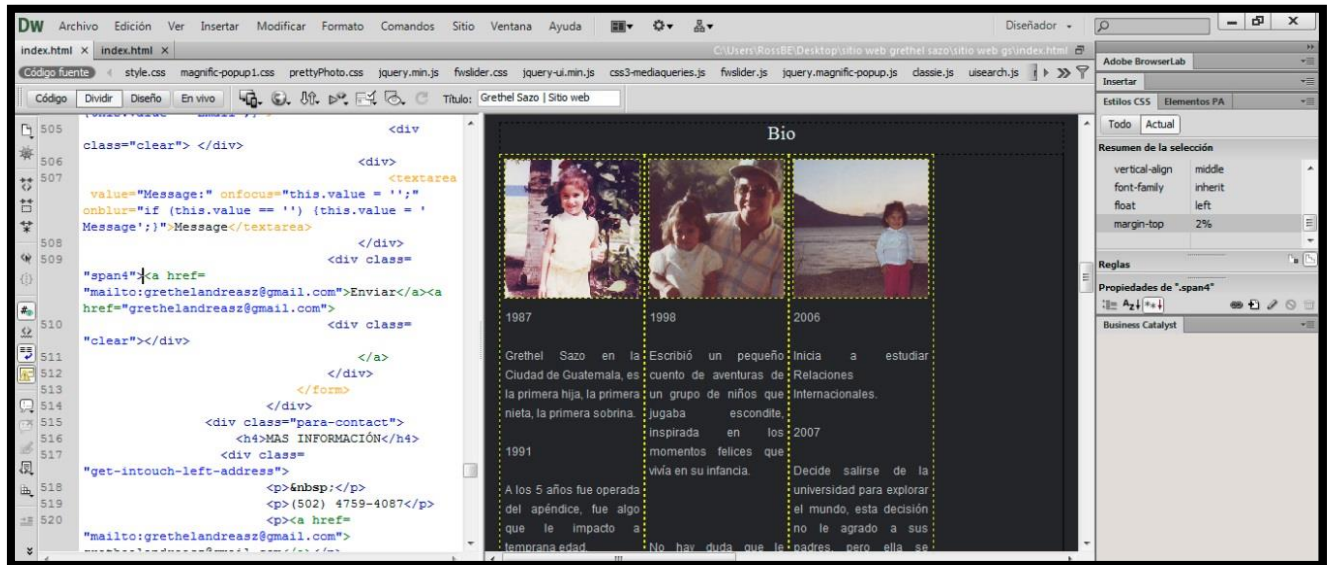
DW Archivo Edición Ver Insertar Modificar Formato Comandos Sitio Ventana Ayuda

Diseñador

index.html × index.html ×

C:\Users\RossBE\Desktop\sitio web grethel sazo\sitio web gs\index.html

Código fuente style.css magnific-popup1.css prettyPhoto.css jquery.min.js fwslider.css jquery-ui.min.js css3-mediaqueries.js fwslider.js jquery.magnific-popup.js classie.js uisearch.js

Código Dividir Diseño En vivo Título: Grethel Sazo | Sitio web

505 <div class="clear"> </div>
506 <div>
507 <textarea value="Message:" onfocus="this.value = '';" onblur="if (this.value == '') {this.value = ' Message';}">Message</textarea>
508 </div>
509 <div class="span4"><a href="mailto:grethelandreasz@gmail.com">Enviar</a><a href="grethelandreasz@gmail.com">
510 <div class="clear"></div>
511 </a>
512 </div>
513 </form>
514 </div>
515 <div class="para-contact">
516 <h4>MAS INFORMACIÓN</h4>
517 <div class="get-intouch-left-address">
518 <p>&nbsp;</p>
519 <p>(502) 4759-4087</p>
520 <p><a href="mailto:grethelandreasz@gmail.com">

Bio

1987

Grethel Sazo en la Ciudad de Guatemala, es la primera hija, la primera nieta, la primera sobrina.

1991

A los 5 años fue operada del apéndice, fue algo que le impacto a temprana edad.

1998

Escribió un pequeño cuento de aventuras de un grupo de niños que jugaba escondite, inspirada en los momentos felices que vivía en su infancia.

No hay duda que le

2006

Inicia a estudiar Relaciones Internacionales.

2007

Decide salirse de la universidad para explorar el mundo, esta decisión no le agrado a sus padres, pero ella se

Adobe BrowserLab
Insertar
Estilos CSS Elementos PA
Todo Actual
Resumen de la selección
vertical-align middle
font-family inherit
float left
margin-top 2%
Reglas
Propiedades de ".span4"
Business Catalyst